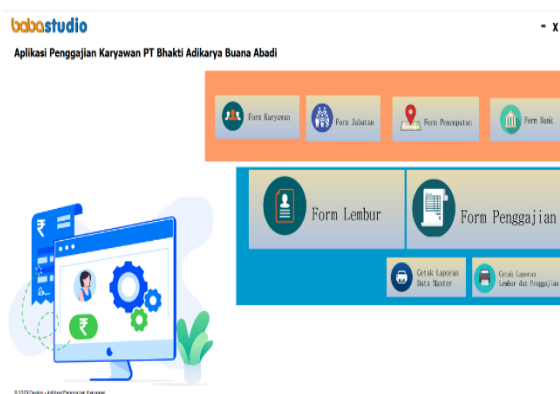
babastudio

- X

Aplikasi Penggajian Karyawan PT Bhakti Adikarya Buana Abadi

Form Karyawan

Form Jabatan

Form Penempatan

Form Bank

Form Lembur

Form Penggajian

Cetak Laporan Data Master

Cetak Laporan Lembur dan Penggajian

₹

₹

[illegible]